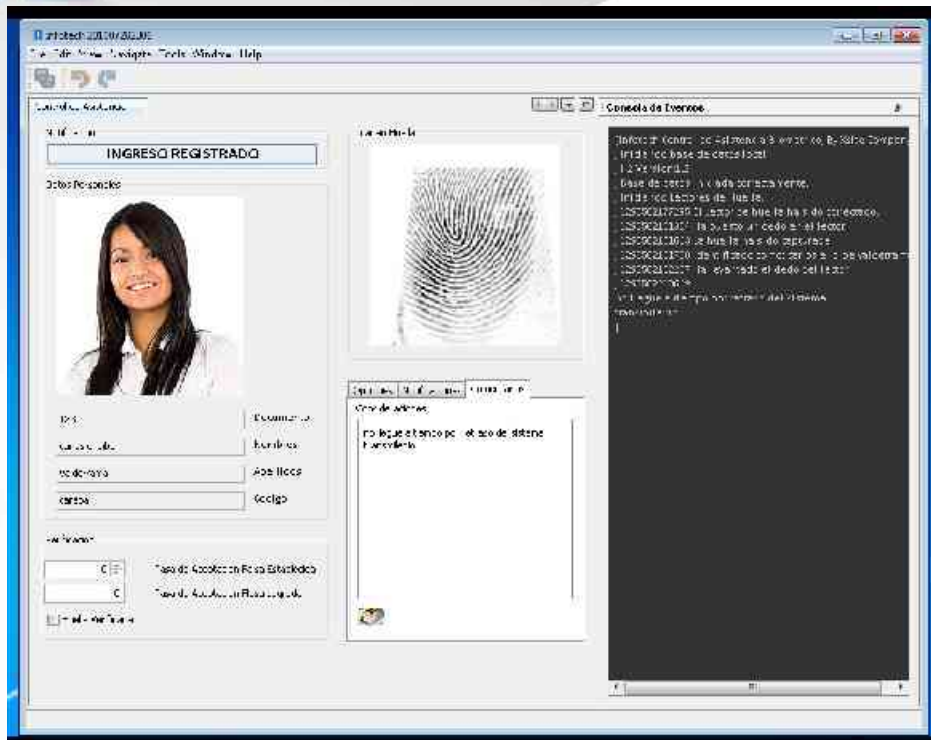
Infotech 2010 / 2010
File Edit View Navigate Tools Window Help

Control de Asistencia

Notificación
INGRESO REGISTRADO

Datos Personales

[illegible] Documento
Carlos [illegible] Nombres
Valderrama Apellidos
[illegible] Código

Verificación
0 Tasa de Aceptación Falsa Estadística
0 Tasa de Aceptación Falsa Lograda
Habilitar Verificación

Huella

Opciones | Notificaciones | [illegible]
Control de Accesos
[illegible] por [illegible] de sistema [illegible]

Consola de Eventos
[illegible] Control de Asistencia Biométrico By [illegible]
Iniciando base de datos local
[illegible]
Base de datos iniciada correctamente.
Iniciando lectores de huella.
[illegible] El lector de huella ha sido conectado.
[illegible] ha puesto un dedo en el lector
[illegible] la huella ha sido capturada
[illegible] dedo fue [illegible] de valderrama
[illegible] ha levantado el dedo del lector
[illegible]
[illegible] del Sistema
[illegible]